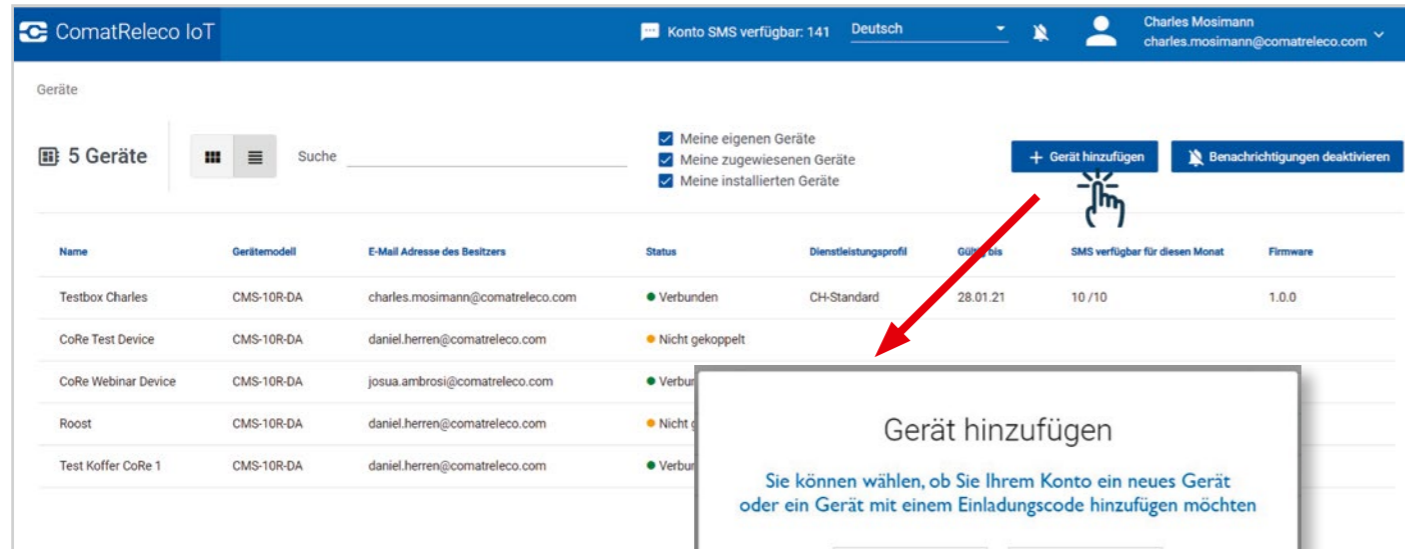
ComatReleco IoT

Konto SMS verfügbar: 141 Deutsch

Charles Mosimann
charles.mosimann@comatreleco.com

Geräte

5 Geräte

Suche

Meine eigenen Geräte
Meine zugewiesenen Geräte
Meine installierten Geräte

+ Gerät hinzufügen

Benachrichtigungen deaktivieren

| Name | Gerätemodell | E-Mail Adresse des Besitzers | Status | Dienstleistungsprofil | Gült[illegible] bis | SMS verfügbar für diesen Monat | Firmware |
|---|---|---|---|---|---|---|---|
| Testbox Charles | CMS-10R-DA | charles.mosimann@comatreleco.com | Verbunden | CH-Standard | 28.01.21 | 10 /10 | 1.0.0 |
| CoRe Test Device | CMS-10R-DA | daniel.herren@comatreleco.com | Nicht gekoppelt | | | | |
| CoRe Webinar Device | CMS-10R-DA | josua.ambrosi@comatreleco.com | Verbun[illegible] | | | | |
| Roost | CMS-10R-DA | daniel.herren@comatreleco.com | Nicht g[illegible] | | | | |
| Test Koffer CoRe 1 | CMS-10R-DA | daniel.herren@comatreleco.com | Verbun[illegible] | | | | |

Gerät hinzufügen

Sie können wählen, ob Sie Ihrem Konto ein neues Gerät oder ein Gerät mit einem Einladungscode hinzufügen möchten